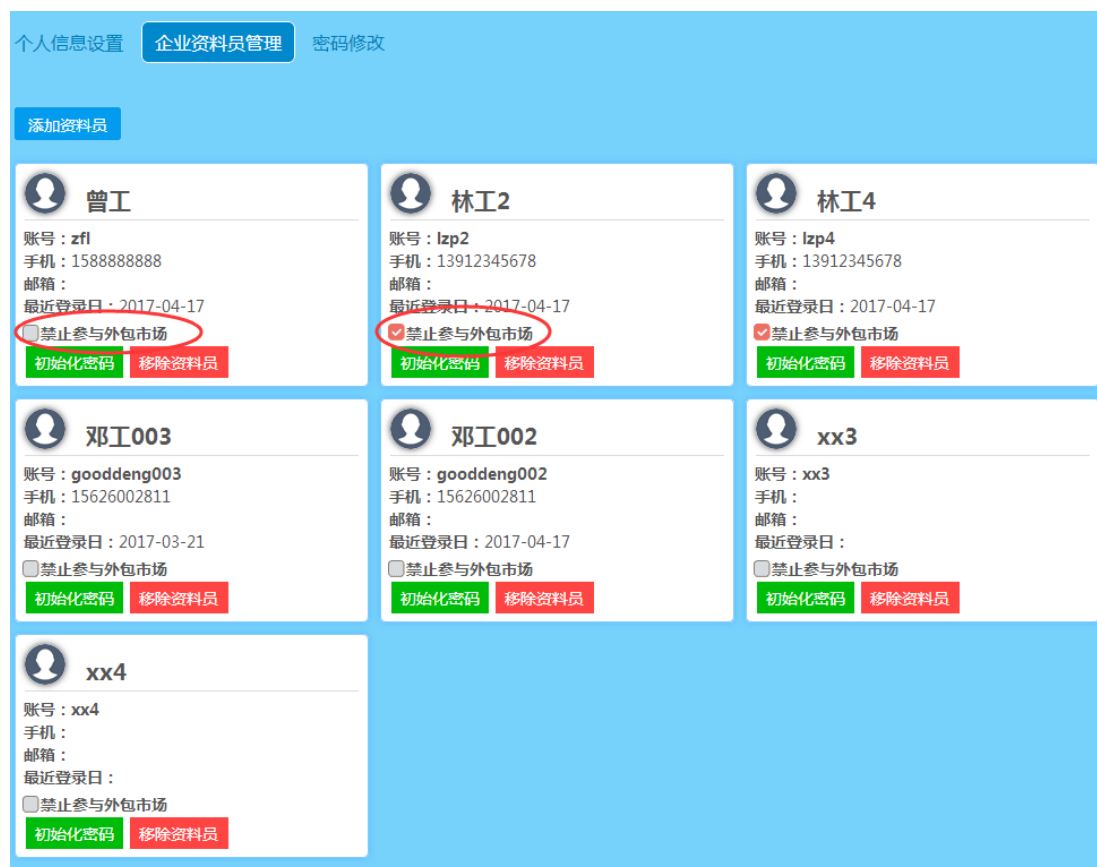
个人信息设置 企业资料员管理 密码修改

添加资料员

曾工
账号：zfl
手机：1588888888
邮箱：
最近登录日：2017-04-17
禁止参与外包市场
初始化密码 移除资料员

林工2
账号：lzp2
手机：13912345678
邮箱：
最近登录日：2017-04-17
禁止参与外包市场
初始化密码 移除资料员

林工4
账号：lzp4
手机：13912345678
邮箱：
最近登录日：2017-04-17
禁止参与外包市场
初始化密码 移除资料员

邓工003
账号：gooddeng003
手机：15626002811
邮箱：
最近登录日：2017-03-21
禁止参与外包市场
初始化密码 移除资料员

邓工002
账号：gooddeng002
手机：15626002811
邮箱：
最近登录日：2017-04-17
禁止参与外包市场
初始化密码 移除资料员

xx3
账号：xx3
手机：
邮箱：
最近登录日：
禁止参与外包市场
初始化密码 移除资料员

xx4
账号：xx4
手机：
邮箱：
最近登录日：
禁止参与外包市场
初始化密码 移除资料员